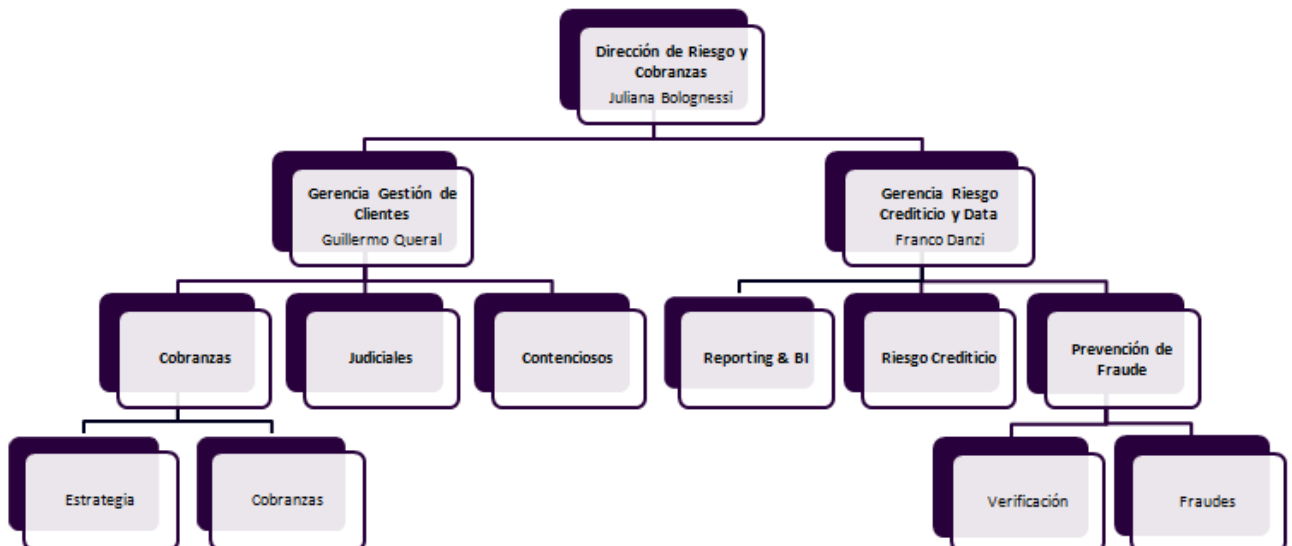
Dirección de Riesgo y Cobranzas
Juliana Bolognessi

Gerencia Gestión de Clientes
Guillermo Queral

Gerencia Riesgo Crediticio y Data
Franco Danzi

Cobranzas

Judiciales

Contenciosos

Reporting & BI

Riesgo Crediticio

Prevención de Fraude

Estrategia

Cobranzas

Verificación

Fraudes